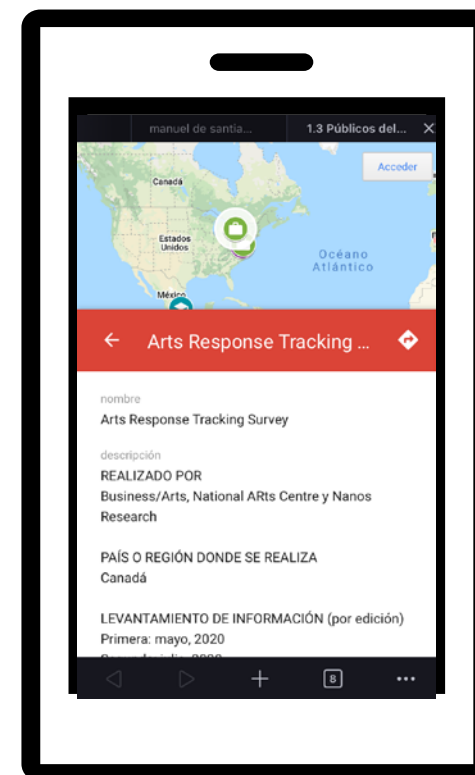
manuel de santia... 1.3 Públicos del... ×

Acceder

Canadá

Estados Unidos

Océano Atlántico

México

← Arts Response Tracking ...

nombre
Arts Response Tracking Survey

descripción
REALIZADO POR
Business/Arts, National ARts Centre y Nanos Research

PAÍS O REGIÓN DONDE SE REALIZA
Canadá

LEVANTAMIENTO DE INFORMACIÓN (por edición)
Primera: mayo, 2020
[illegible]

8